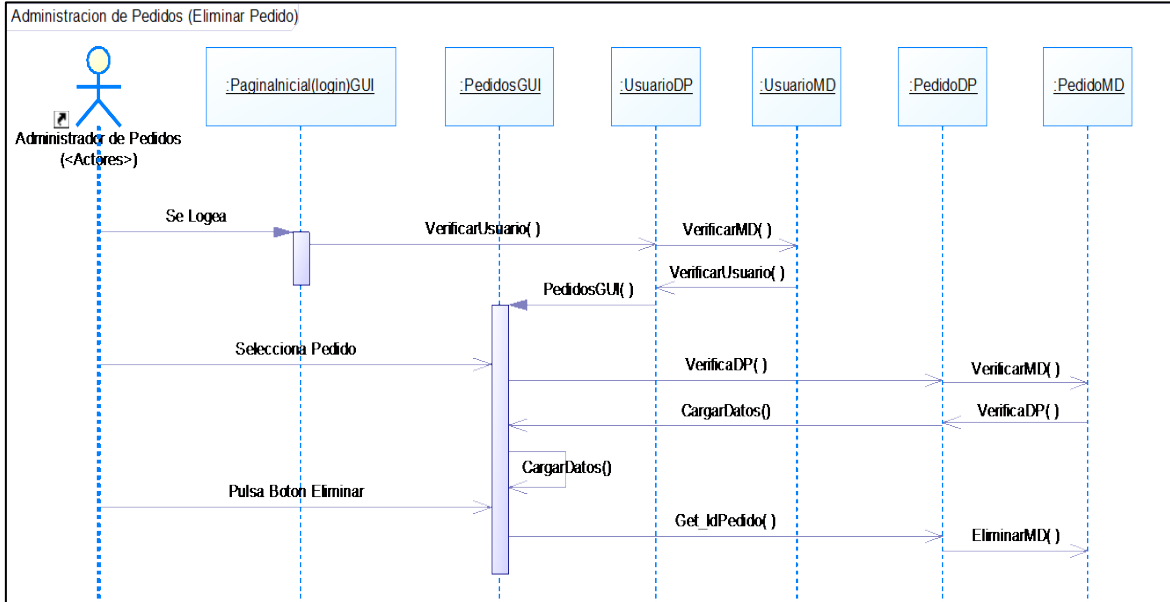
Administracion de Pedidos (Eliminar Pedido)

Administrador de Pedidos
(<Actores>)

:PaginaInicial(login)GUI

:PedidosGUI

:UsuarioDP

:UsuarioMD

:PedidoDP

:PedidoMD

Se Logea

VerificarUsuario( )

VerificarMD( )

VerificarUsuario( )

PedidosGUI( )

Selecciona Pedido

VerificaDP( )

VerificarMD( )

CargarDatos()

VerificaDP( )

CargarDatos()

Pulsa Boton Eliminar

Get_IdPedido( )

EliminarMD( )